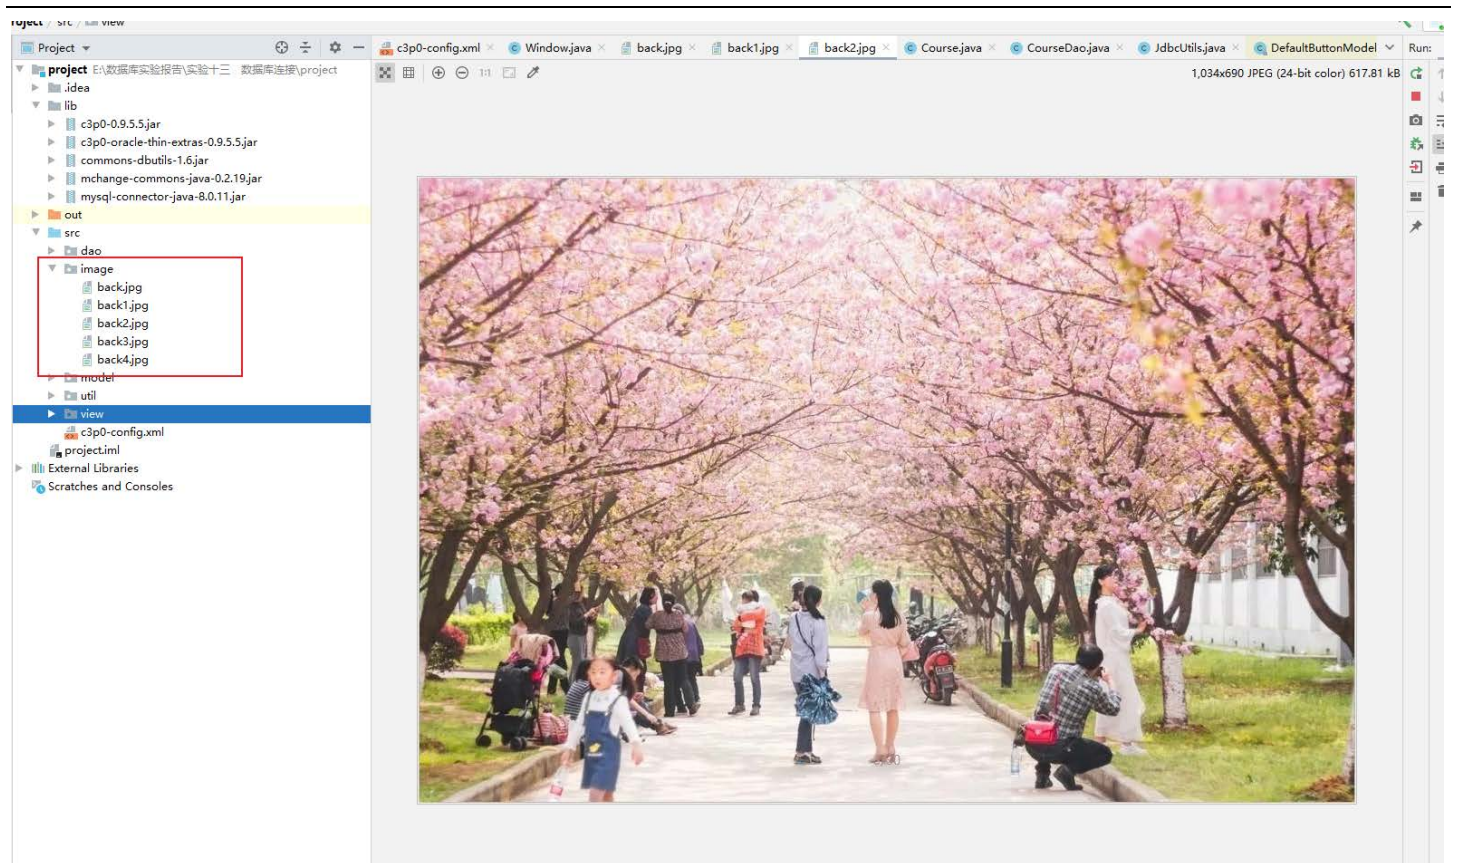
roject / src / view

Project

project E:\数据库实验报告\实验十三 数据库连接\project
.idea
lib
c3p0-0.9.5.5.jar
c3p0-oracle-thin-extras-0.9.5.5.jar
commons-dbutils-1.6.jar
mchange-commons-java-0.2.19.jar
mysql-connector-java-8.0.11.jar
out
src
dao
image
back.jpg
back1.jpg
back2.jpg
back3.jpg
back4.jpg
model
util
view
c3p0-config.xml
project.iml
External Libraries
Scratches and Consoles

c3p0-config.xml | Window.java | back.jpg | back1.jpg | back2.jpg | Course.java | CourseDao.java | JdbcUtils.java | DefaultButtonModel

Run:

1:1

1,034x690 JPEG (24-bit color) 617.81 kB